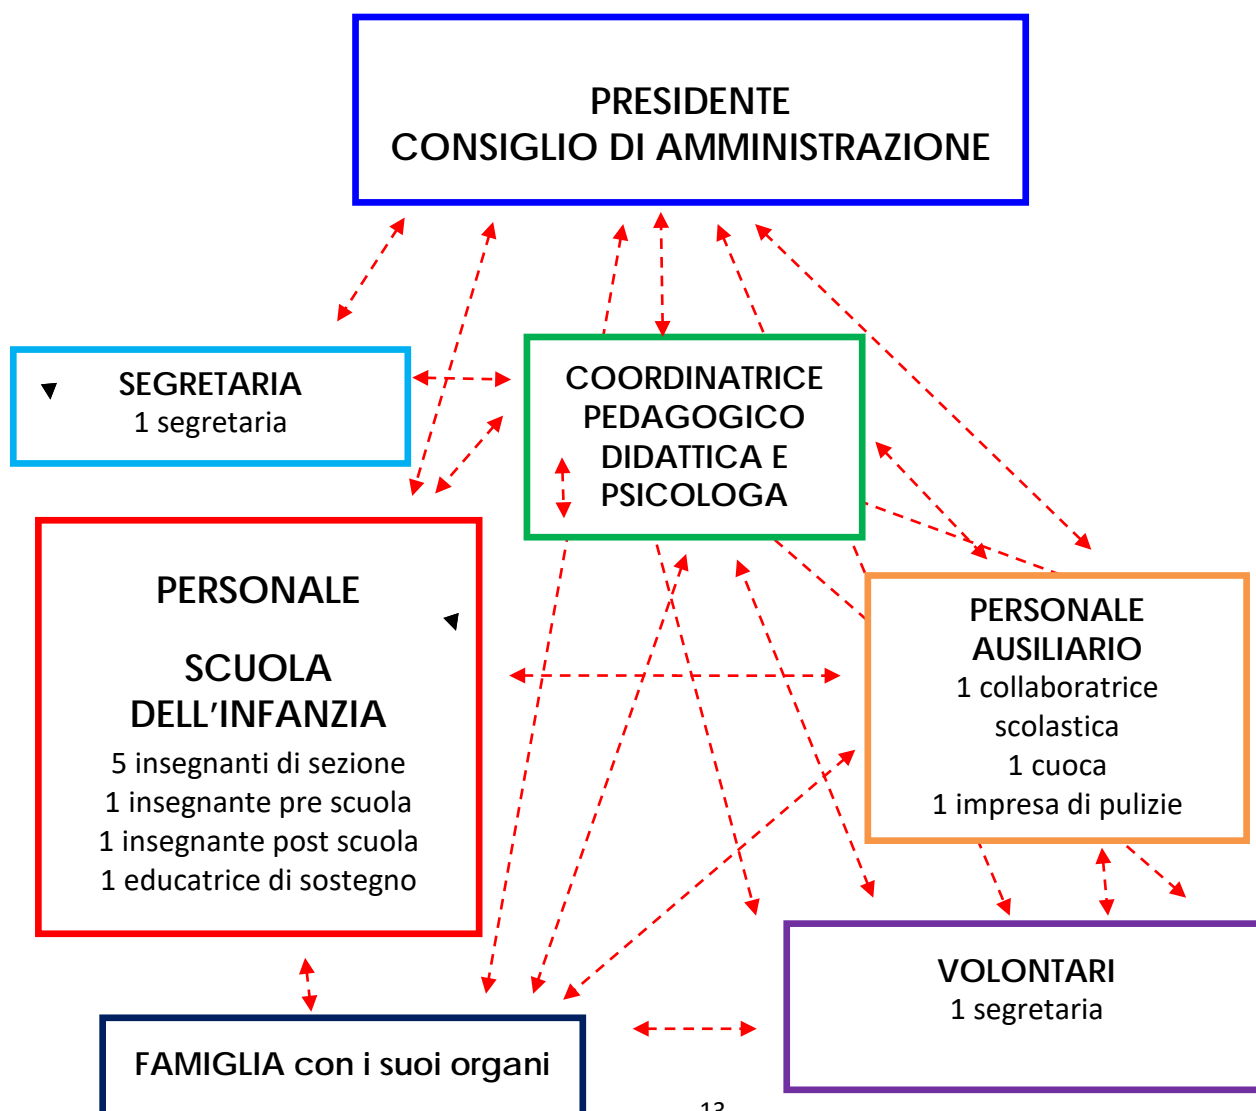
PRESIDENTE
CONSIGLIO DI AMMINISTRAZIONE

SEGRETARIA
1 segretaria

COORDINATRICE
PEDAGOGICO
DIDATTICA E
PSICOLOGA

PERSONALE

SCUOLA
DELL'INFANZIA
5 insegnanti di sezione
1 insegnante pre scuola
1 insegnante post scuola
1 educatrice di sostegno

PERSONALE
AUSILIARIO
1 collaboratrice
scolastica
1 cuoca
1 impresa di pulizie

VOLONTARI
1 segretaria

FAMIGLIA con i suoi organi

13